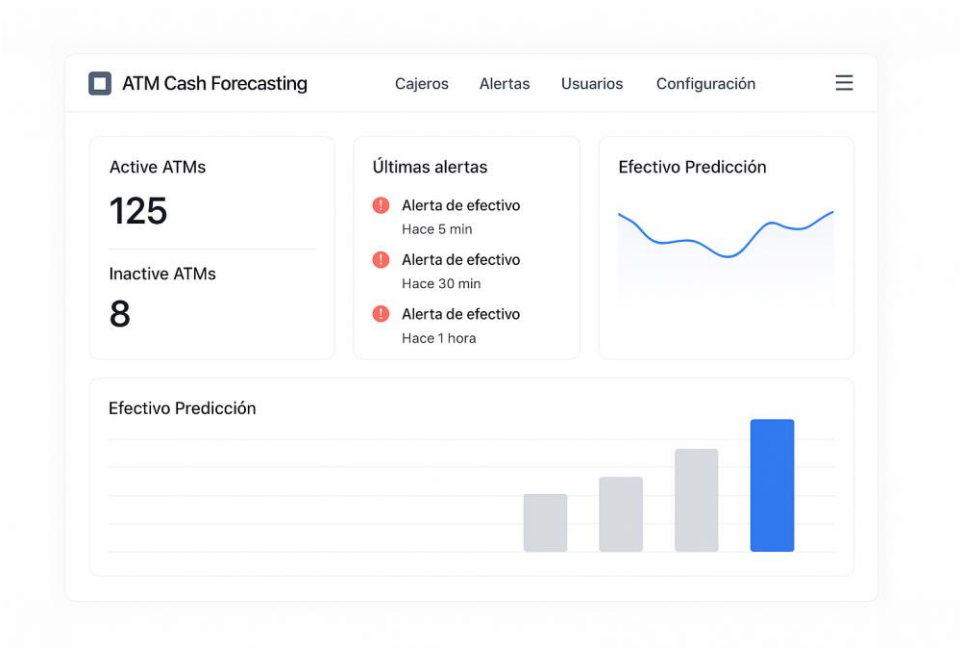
ATM Cash Forecasting

Cajeros Alertas Usuarios Configuración

Active ATMs
125

Inactive ATMs
8

Últimas alertas

Alerta de efectivo
Hace 5 min

Alerta de efectivo
Hace 30 min

Alerta de efectivo
Hace 1 hora

Efectivo Predicción

Efectivo Predicción